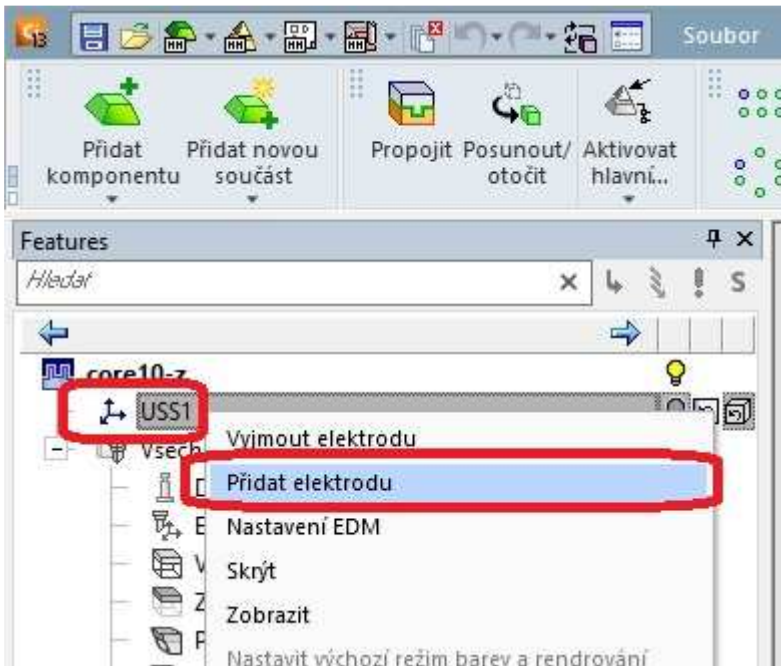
13

Soubor

Přidat komponentu

Přidat novou součást

Propojit

Posunout/ otočit

Aktivovat hlavní...

Features

Hledat

S

core10-z

USS1

Všech

Vyjmout elektrodu

Přidat elektrodu

Nastavení EDM

Skrýt

Zobrazit

Nastavit výchozí režim barev a rendrování